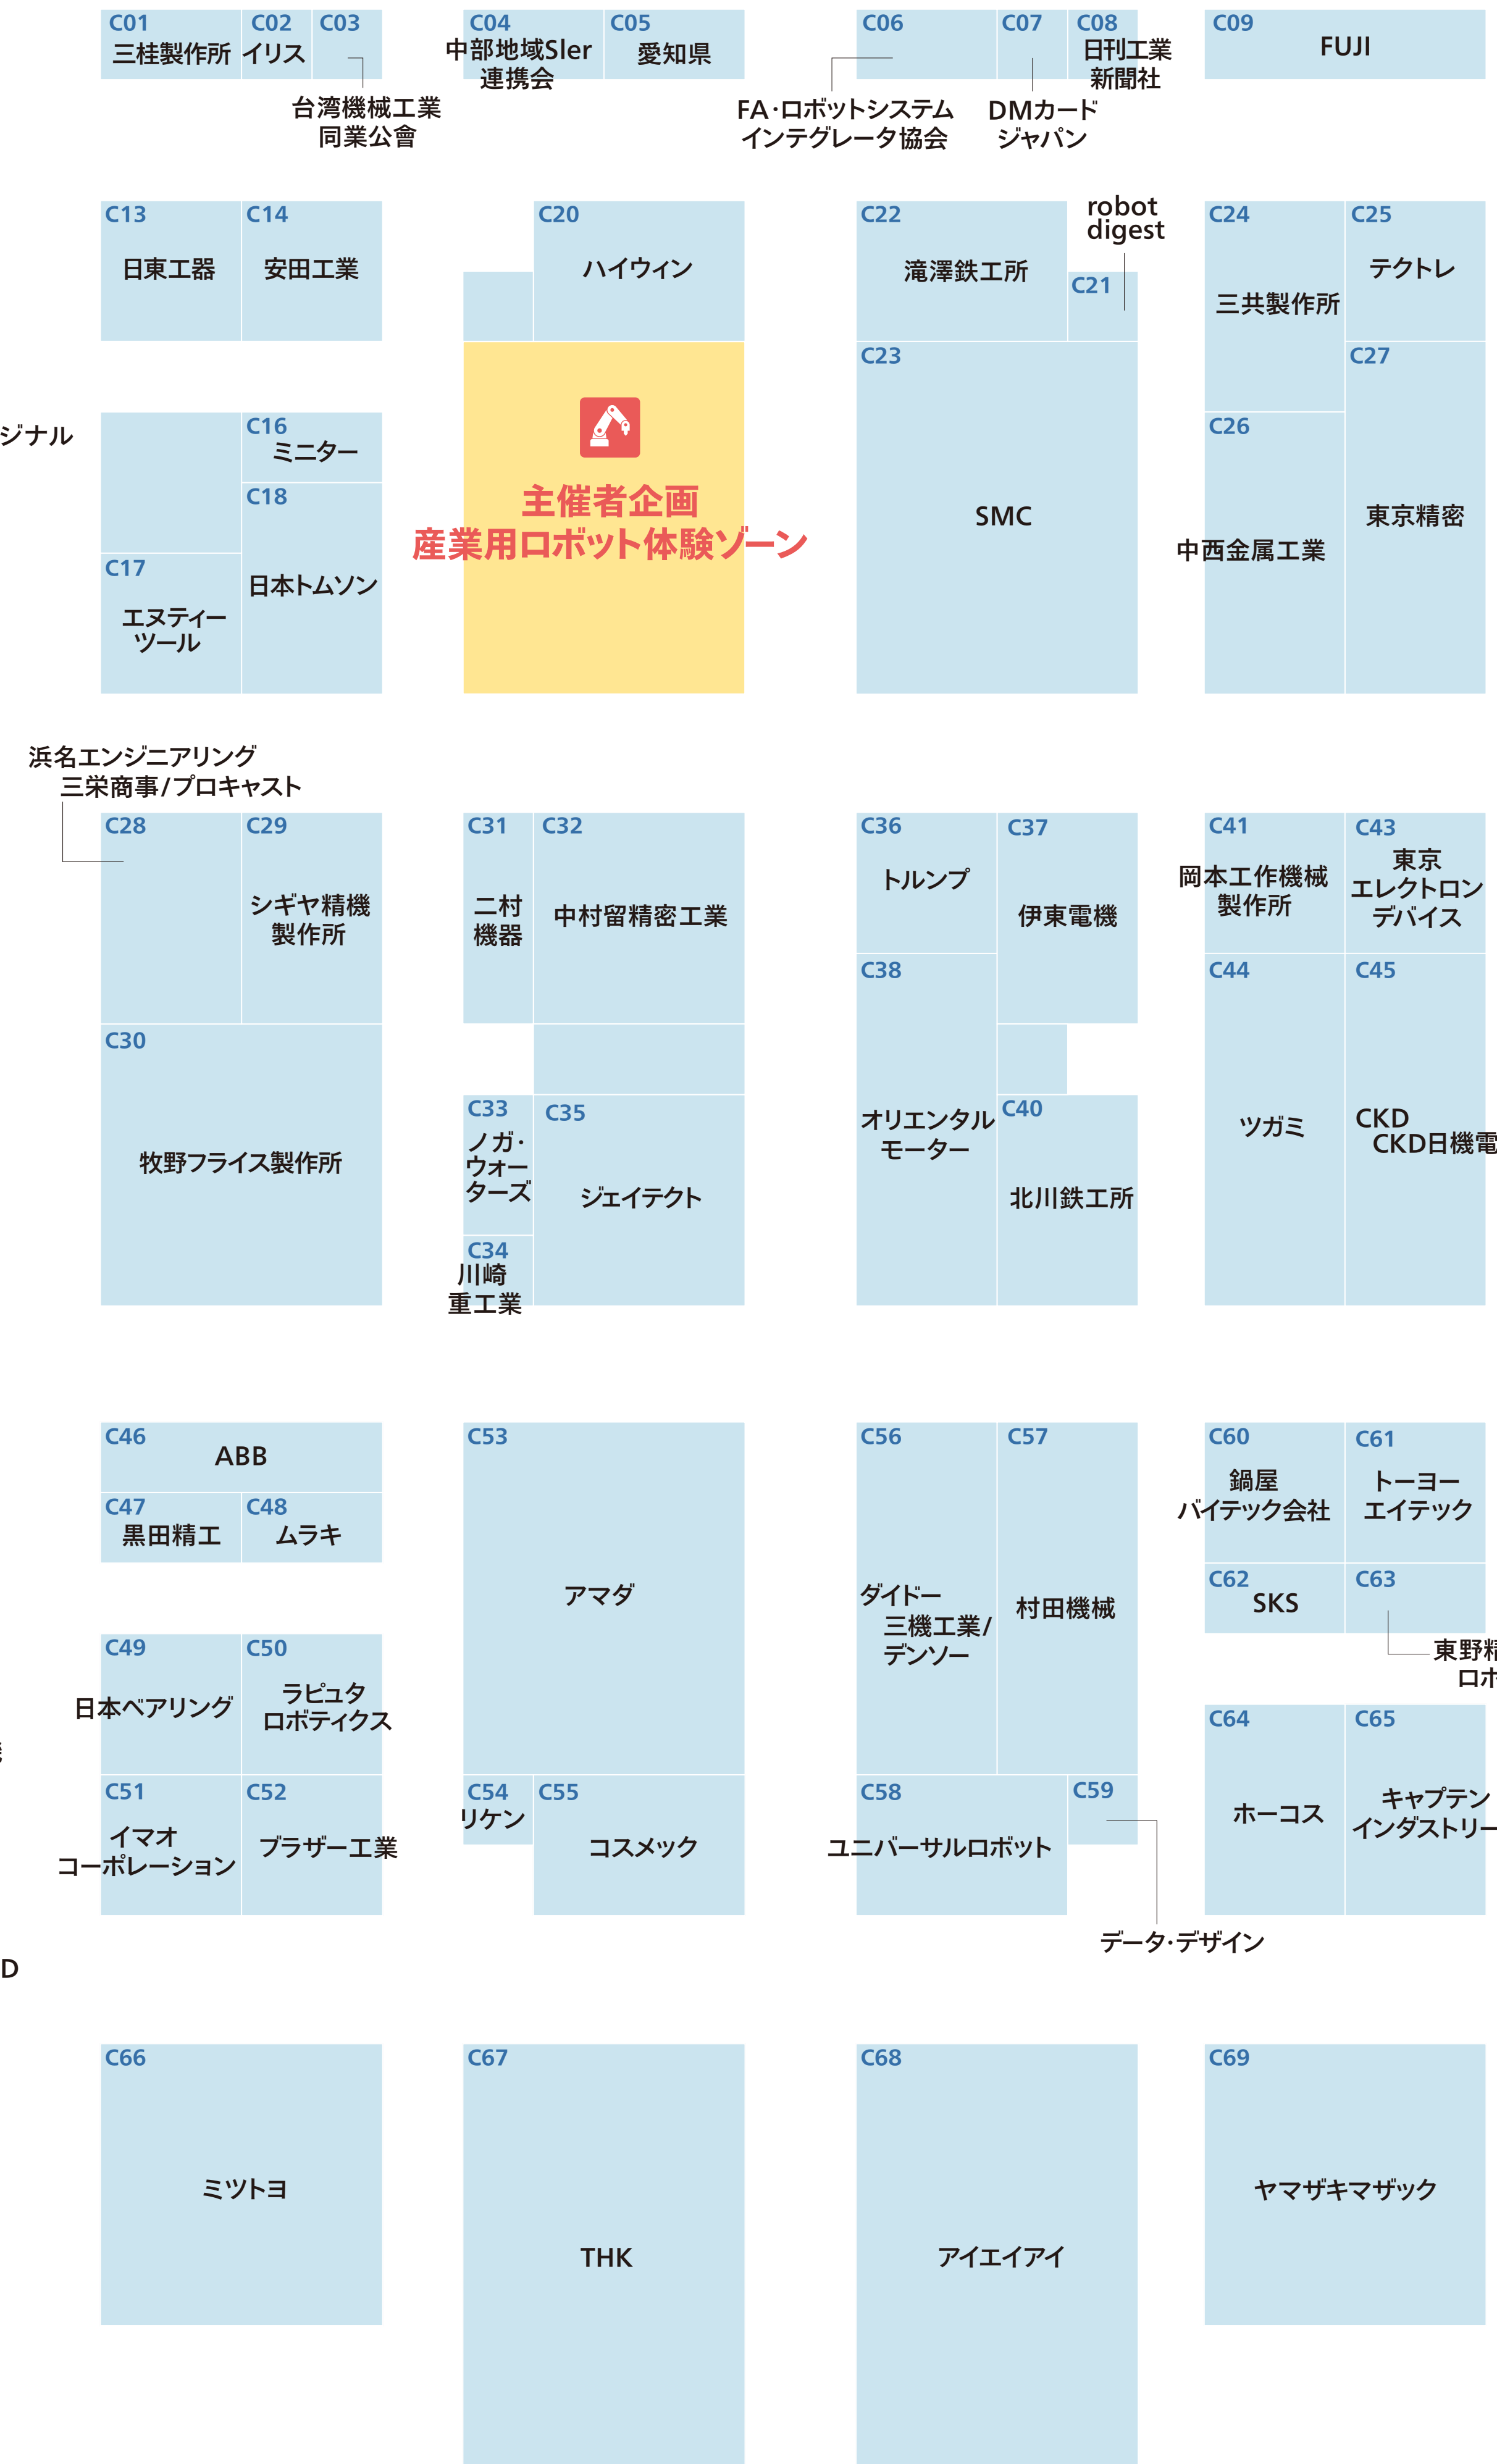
C01 三桂製作所 C02 イリス C03
台湾機械工業同業公會
C04 中部地域SIer連携会 C05 愛知県
C06 C07 C08 日刊工業新聞社
FA･ロボットシステムインテグレータ協会
DMカードジャパン
C09 FUJI

C13 日東工器 C14 安田工業
C20 ハイウィン
C22 滝澤鉄工所 C21
robot digest
C24 三共製作所 C25 テクトレ

ジナル
C16 ミニター
C18 日本トムソン
C17 エヌティーツール
主催者企画
産業用ロボット体験ゾーン
C23 SMC
C27 東京精密
C26 中西金属工業

浜名エンジニアリング
三栄商事/プロキャスト
C28 C29 シギヤ精機製作所
C30 牧野フライス製作所
C31 二村機器 C32 中村留精密工業
C33 ノガ･ウォーターズ C35 ジェイテクト
C34 川崎重工業
C36 トルンプ C37 伊東電機
C38 オリエンタルモーター
C40 北川鉄工所
C41 岡本工作機械製作所 C43 東京エレクトロンデバイス
C44 ツガミ C45 CKD CKD日機電

C46 ABB
C47 黒田精工 C48 ムラキ
C49 日本ベアリング C50 ラピュタロボティクス
C51 イマオコーポレーション C52 ブラザー工業
C53 アマダ
C54 リケン C55 コスメック
C56 ダイドー 三機工業/デンソー C57 村田機械
C58 ユニバーサルロボット C59
データ･デザイン
C60 鍋屋バイテック会社 C61 トーヨーエイテック
C62 SKS C63
東野精 ロボ
C64 ホーコス C65 キャプテンインダストリー
D

C66 ミツトヨ
C67 THK
C68 アイエイアイ
C69 ヤマザキマザック